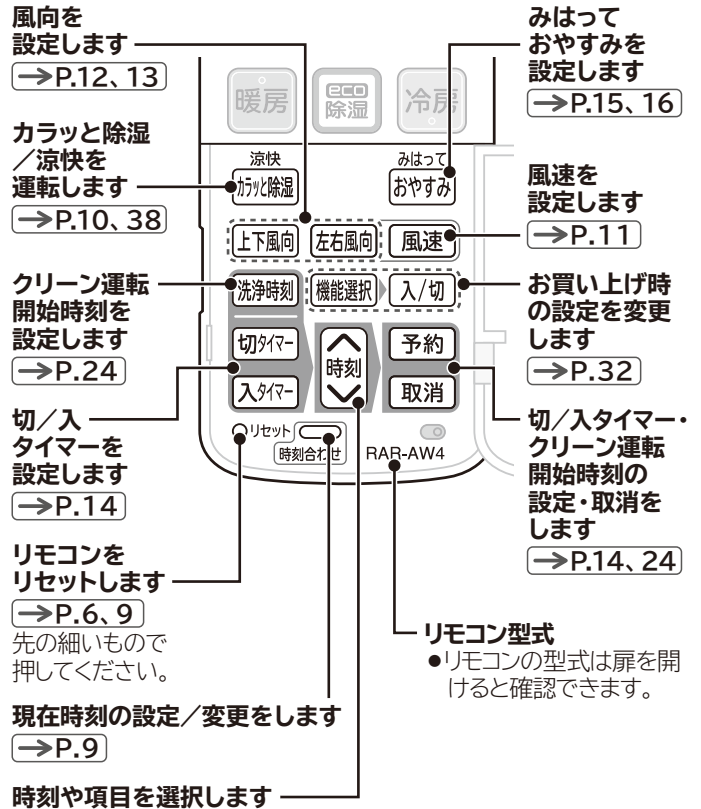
風向を
設定します
→P.12、13

カラッと除湿
／涼快を
運転します
→P.10、38

クリーン運転
開始時刻を
設定します
→P.24

切／入
タイマーを
設定します
→P.14

リモコンを
リセットします
→P.6、9
先の細いもので
押してください。

現在時刻の設定／変更をします
→P.9

時刻や項目を選択します

暖房
eco
除湿
冷房

涼快
カラッと除湿
みはって
おやすみ

上下風向
左右風向
風速

洗浄時刻
機能選択
入/切

切タイマー
入タイマー
時刻
予約
取消

リセット
時刻合わせ
RAR-AW4

みはって
おやすみを
設定します
→P.15、16

風速を
設定します
→P.11

お買い上げ時
の設定を変更
します
→P.32

切／入タイマー・
クリーン運転
開始時刻の
設定・取消を
します
→P.14、24

リモコン型式
●リモコンの型式は扉を開けると確認できます。